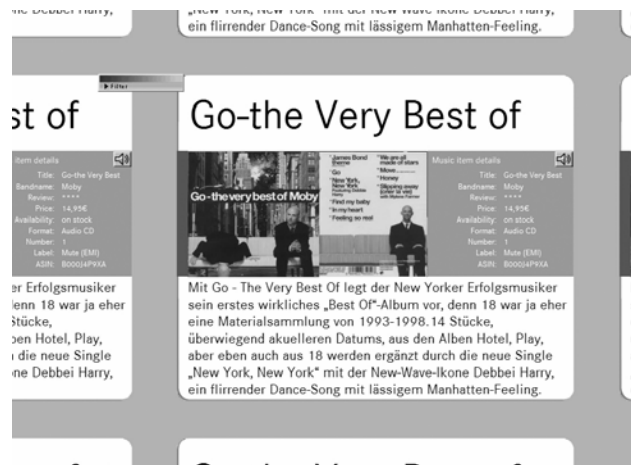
ne Debbei Harry,

„New York, New York" mit der New-Wave-Ikone Debbei Harry, ein flirrender Dance-Song mit lässigem Manhatten-Feeling.

▶ Filter

st of

item details
Title: Go-the Very Best
Bandname: Moby
Review: ****
Price: 14,95€
Availability: on stock
Format: Audio CD
Number: 1
Label: Mute (EMI)
ASIN: B00004PKKA

er Erfolgsmusiker
lenn 18 war ja eher
Stücke,
ben Hotel, Play,
die neue Single
kone Debbei Harry,

Go-the Very Best of

Go-the very best of Moby

James Bond theme
Go
New York, New York
Find my baby
In my heart
Feeling so real
We are all made of stars
Move
Honey
Slipping away

Music item details
Title: Go-the Very Best
Bandname: Moby
Review: ****
Price: 14,95€
Availability: on stock
Format: Audio CD
Number: 1
Label: Mute (EMI)
ASIN: B00004PKKA

Mit Go - The Very Best Of legt der New Yorker Erfolgsmusiker sein erstes wirkliches „Best Of"-Album vor, denn 18 war ja eher eine Materialsammlung von 1993-1998.14 Stücke, überwiegend akuellen Datums, aus den Alben Hotel, Play, aber eben auch aus 18 werden ergänzt durch die neue Single „New York, New York" mit der New-Wave-Ikone Debbei Harry, ein flirrender Dance-Song mit lässigem Manhatten-Feeling.